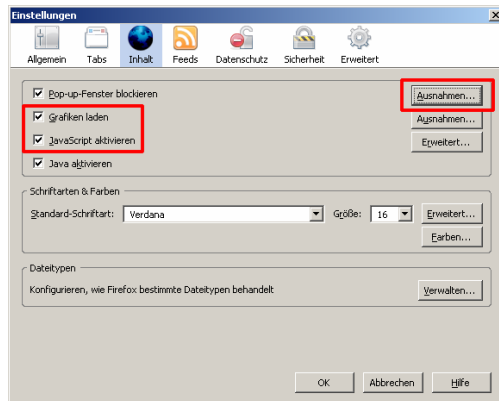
Einstellungen

Allgemein
Tabs
Inhalt
Feeds
Datenschutz
Sicherheit
Erweitert

Pop-up-Fenster blockieren
Ausnahmen...
Grafiken laden
Ausnahmen...
JavaScript aktivieren
Erweitert...
Java aktivieren

Schriftarten & Farben
Standard-Schriftart: Verdana
Größe: 16
Erweitert...
Farben...

Dateitypen
Konfigurieren, wie Firefox bestimmte Dateitypen behandelt
Verwalten...

OK
Abbrechen
Hilfe